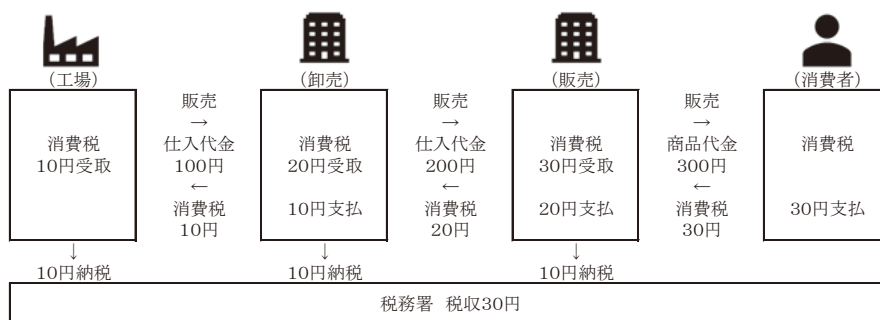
（工場）

消費税
10円受取

↓
10円納税

販売
→
仕入代金
100円
←
消費税
10円

（卸売）

消費税
20円受取

10円支払

↓
10円納税

販売
→
仕入代金
200円
←
消費税
20円

（販売）

消費税
30円受取

20円支払

↓
10円納税

販売
→
商品代金
300円
←
消費税
30円

（消費者）

消費税

30円支払

税務署 税収30円